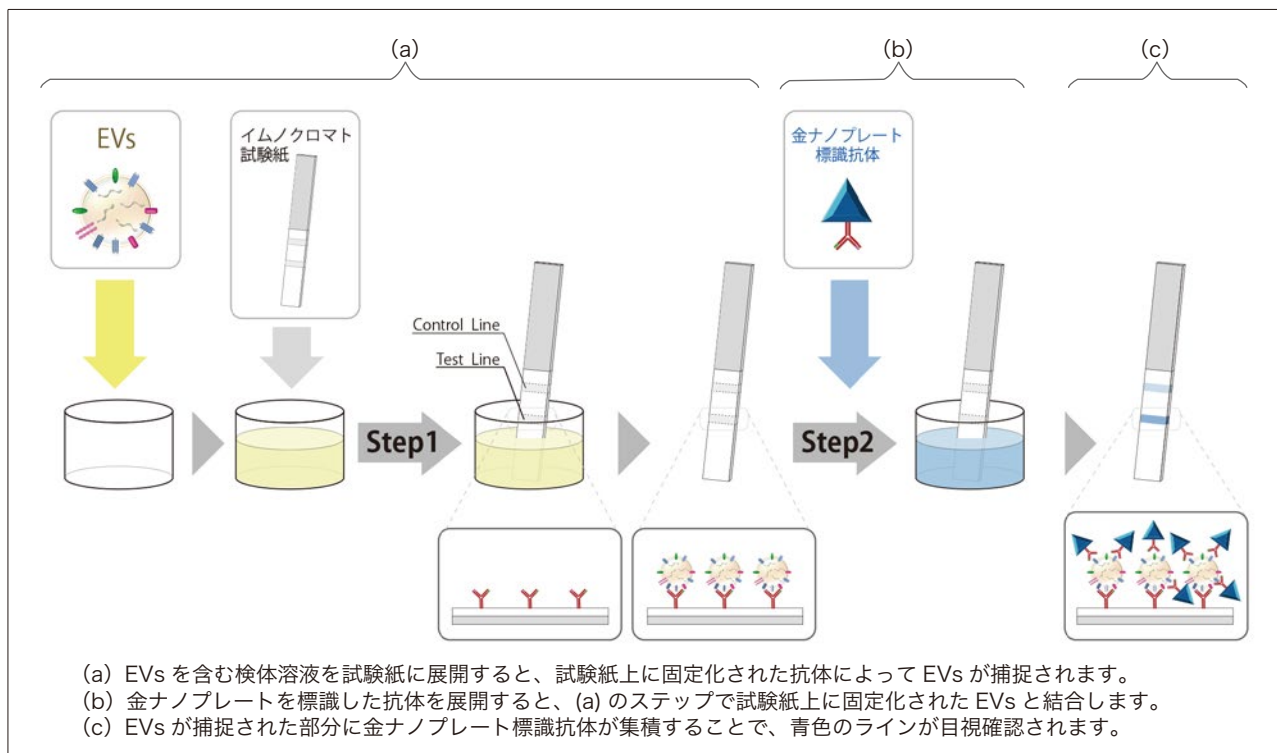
(a)

(b)

(c)

EVs

イムノクロマト試験紙

金ナノプレート標識抗体

Control Line

Test Line

Step1

Step2

(a) EVs を含む検体溶液を試験紙に展開すると、試験紙上に固定化された抗体によって EVs が捕捉されます。
(b) 金ナノプレートを標識した抗体を展開すると、(a) のステップで試験紙上に固定化された EVs と結合します。
(c) EVs が捕捉された部分に金ナノプレート標識抗体が集積することで、青色のラインが目視確認されます。